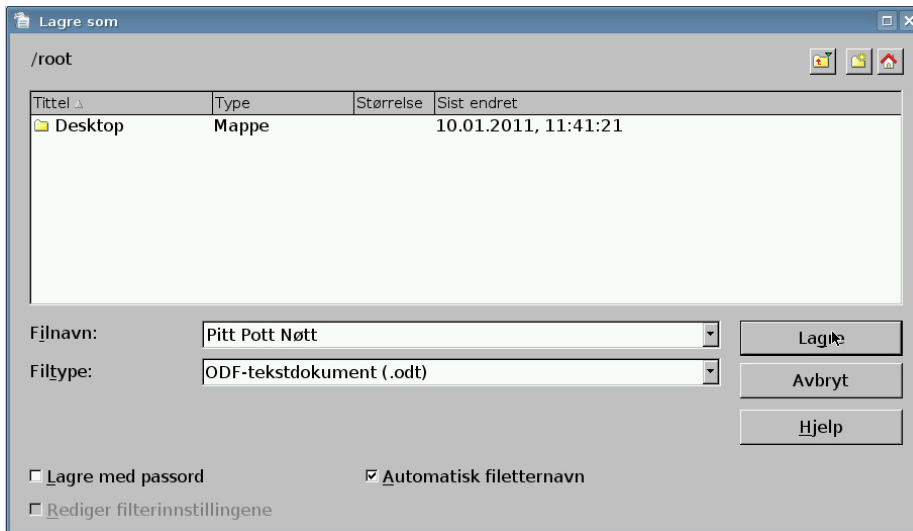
Lagre som

/root

| Tittel | Type | Størrelse | Sist endret |
|---|---|---|---|
| Desktop | Mappe | | 10.01.2011, 11:41:21 |

Filnavn: Pitt Pott Nøtt

Filtype: ODF-tekstdokument (.odt)

Lagre

Avbryt

Hjelp

Lagre med passord

Automatisk filetternavn

Rediger filterinnstillingene